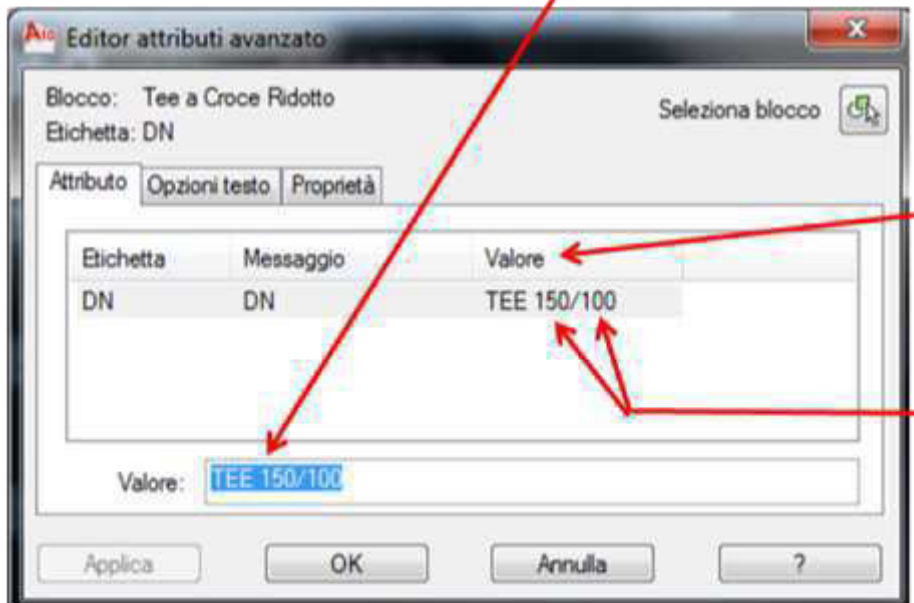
Editor attributi avanzato

Blocco: Tee a Croce Ridotto
Etichetta: DN

Seleziona blocco

Attributo | Opzioni testo | Proprietà

| Etichetta | Messaggio | Valore |
|---|---|---|
| DN | DN | TEE 150/100 |

Valore: TEE 150/100

Applica | OK | Annulla | ?